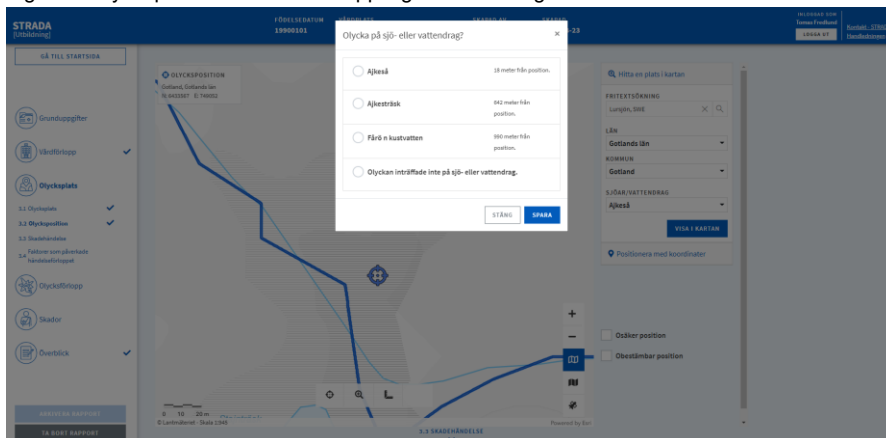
STRADA
[Utbildning]

FÖDELSEDATUM
19900101

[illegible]

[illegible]-23

INLOGGAD SOM
Tomas Fredlund
LOGGA UT

Kontakt - STRADA
Handledningar

GÅ TILL STARTSIDA

Grunduppgifter

Vådförlopp

Olycksplats

3.1 Olycksplats

3.2 Olycksposition

3.3 Skadehändelse

3.4 Faktorer som påverkade händelseförloppet

Olycksförlopp

Skador

Överblick

OLYCKSPOSITION
Gotland, Gotlands län
N: 6433597 E: 740052

Olycka på sjö- eller vattendrag?

×

Ajkeså
18 meter från position.

Ajkesträsk
842 meter från position.

Fårö n kustvatten
990 meter från position.

Olyckan inträffade inte på sjö- eller vattendrag.

STÄNG

SPARA

Hitta en plats i kartan

FRITEXTSÖKNING
Lungtim, SWE

LÄN
Gotlands län

KOMMUN
Gotland

SJÖAR/VATTENDRAG
Ajkeså

VISA I KARTAN

Positionera med koordinater

Osäker position

Obestämbar position

0 10 20 m
© Lantmäteriet - Skala 1:945

Powered by Esri

3.3 SKADEHÄNDELSE

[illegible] RAPPORT

TA BORT RAPPORT